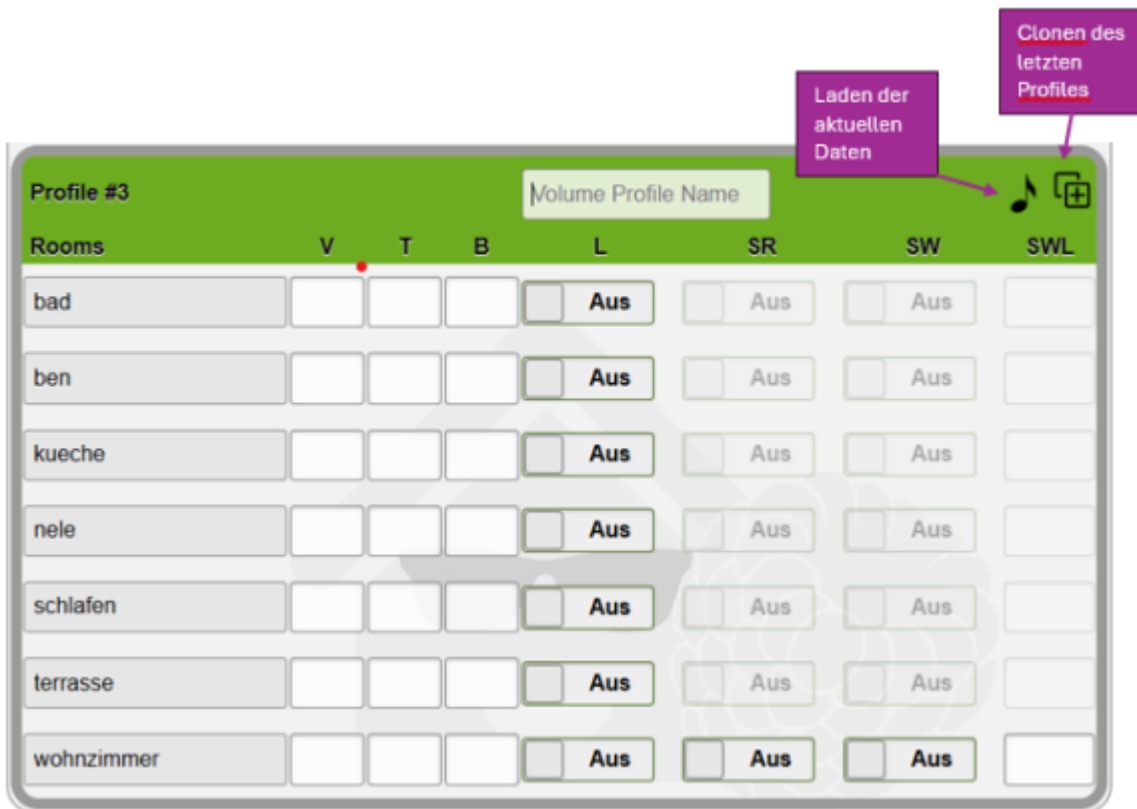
Clonen des letzten Profiles

Laden der aktuellen Daten

Profile #3

Volume Profile Name

| Rooms | V | T | B | L | SR | SW | SWL |
|---|---|---|---|---|---|---|---|
| bad | | | | Aus | Aus | Aus | |
| ben | | | | Aus | Aus | Aus | |
| kueche | | | | Aus | Aus | Aus | |
| nele | | | | Aus | Aus | Aus | |
| schlafen | | | | Aus | Aus | Aus | |
| terrasse | | | | Aus | Aus | Aus | |
| wohnzimmer | | | | Aus | Aus | Aus | |